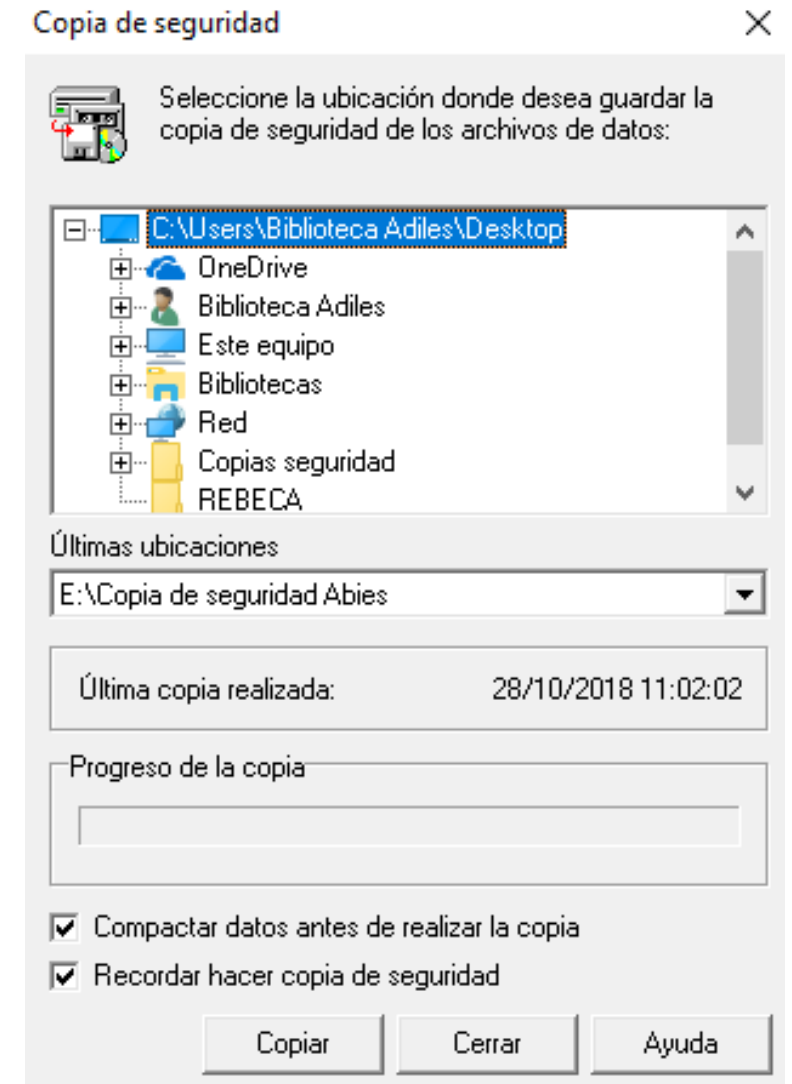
Copia de seguridad

Seleccione la ubicación donde desea guardar la copia de seguridad de los archivos de datos:

C:\Users\Biblioteca Adiles\Desktop
OneDrive
Biblioteca Adiles
Este equipo
Bibliotecas
Red
Copias seguridad
REBECA

Últimas ubicaciones
E:\Copia de seguridad Abies

Última copia realizada: 28/10/2018 11:02:02

Progreso de la copia

Compactar datos antes de realizar la copia
Recordar hacer copia de seguridad

Copiar
Cerrar
Ayuda